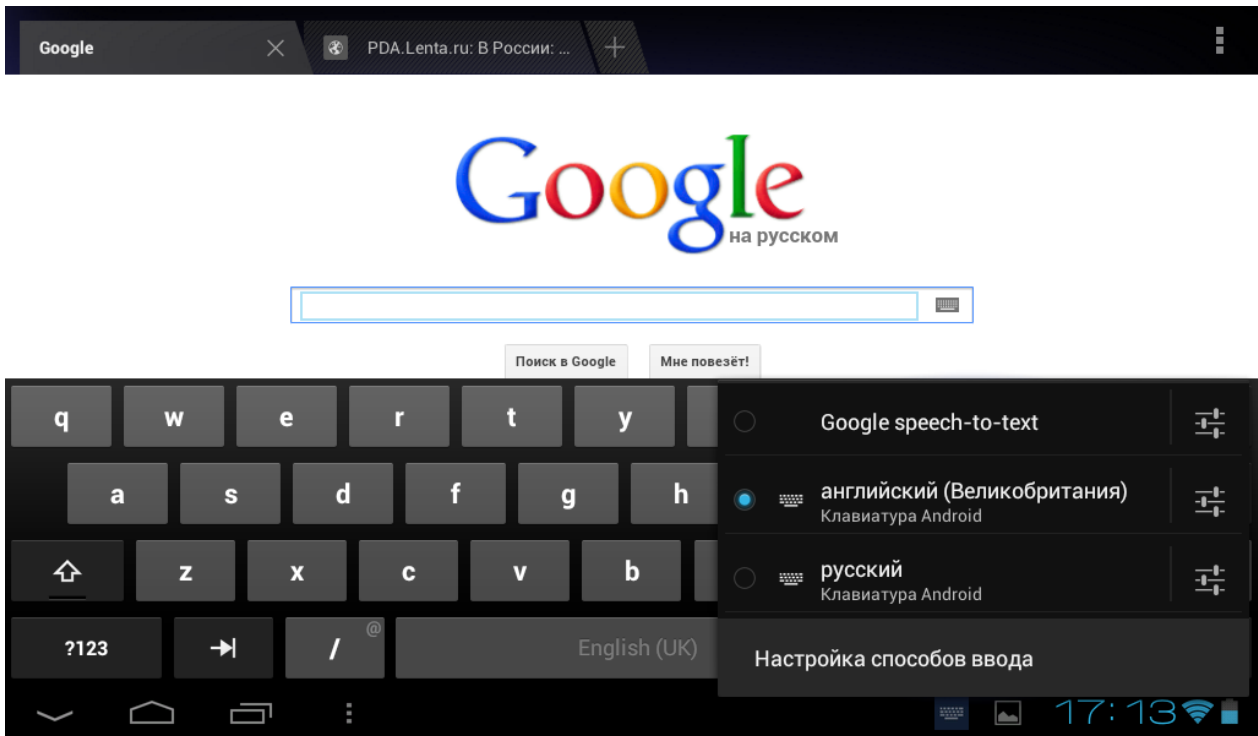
Google

PDA.Lenta.ru: В России: ...

Google
на русском

Поиск в Google Мне повезёт!

q w e r t y
a s d f g h
z x c v b
?123 / @ English (UK)

Google speech-to-text

английский (Великобритания)
Клавиатура Android

русский
Клавиатура Android

Настройка способов ввода

17:13